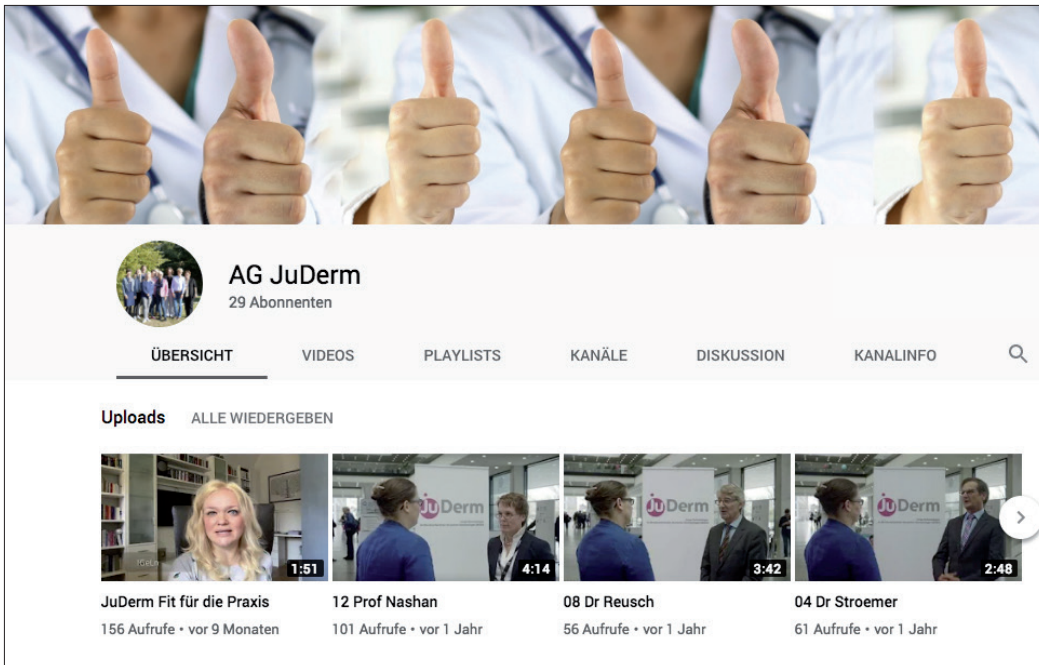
AG JuDerm
29 Abonnenten

ÜBERSICHT VIDEOS PLAYLISTS KANÄLE DISKUSSION KANALINFO

Uploads ALLE WIEDERGEBEN

1:51
JuDerm Fit für die Praxis
156 Aufrufe • vor 9 Monaten

JuDerm
4:14
12 Prof Nashan
101 Aufrufe • vor 1 Jahr

JuDerm
3:42
08 Dr Reusch
56 Aufrufe • vor 1 Jahr

JuDerm
2:48
04 Dr Stroemer
61 Aufrufe • vor 1 Jahr